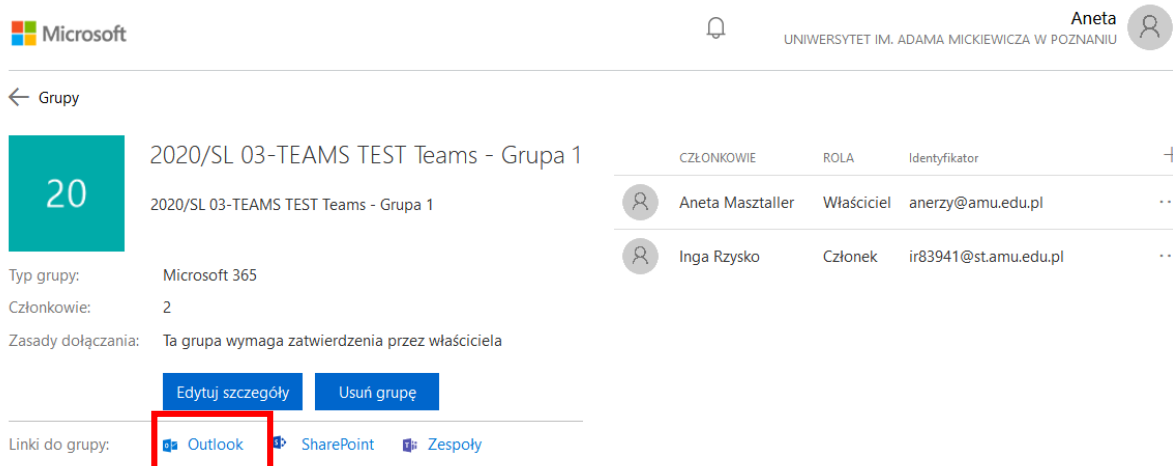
Microsoft

Aneta
UNIWERSYTET IM. ADAMA MICKIEWICZA W POZNANIU

Grupy

20

2020/SL 03-TEAMS TEST Teams - Grupa 1

2020/SL 03-TEAMS TEST Teams - Grupa 1

Typ grupy: Microsoft 365
Członkowie: 2
Zasady dołączania: Ta grupa wymaga zatwierdzenia przez właściciela

Edytuj szczegóły
Usuń grupę

Linki do grupy: Outlook SharePoint Zespoły

| CZŁONKOWIE | ROLA | Identyfikator |
|---|---|---|
| Aneta Masztaller | Właściciel | anerzy@amu.edu.pl |
| Inga Rzysko | Członek | ir83941@st.amu.edu.pl |